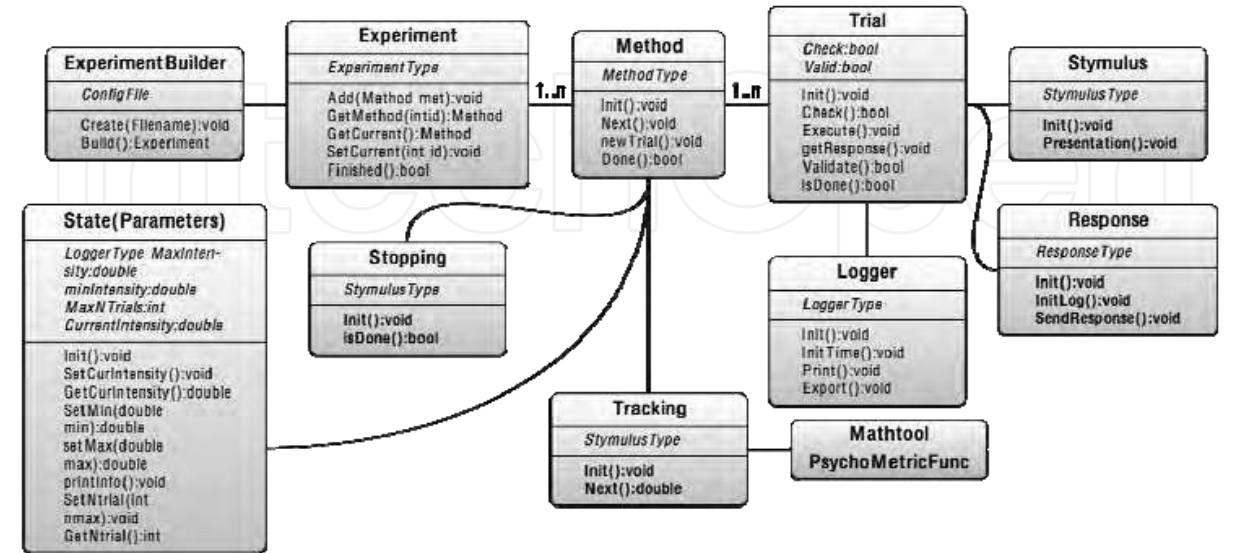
ExperimentBuilder

ConfigFile

Create(Filename):void
Build():Experiment

Experiment

ExperimentType

Add(Mathod met):void
GetMethod(intid):Method
GetCurrent():Method
SetCurrent(int id):void
Finished():bool

1..n

Method

MethodType

Init():void
Next():void
newTrial():void
Done():bool

1..n

Trial

Check:bool
Valid:bool

Init():void
Check():bool
Execute():void
getResponse():void
Validate():bool
IsDone():bool

Stymulus

StymulusType

Init():void
Presentation():void

State(Parameters)

LoggerType MaxIntensity:double
minIntensity:double
MaxNTrials:int
CurrentIntensity:double

Init():void
SetCurIntensity():void
GetCurIntensity():double
SetMin(double min):double
setMax(double max):double
printInfo():void
SetNtrial(int nmax):void
GetNtrial():int

Stopping

StymulusType

Init():void
isDone():bool

Logger

LoggerType

Init():void
InitTime():void
Print():void
Export():void

Response

ResponseType

Init():void
InitLog():void
SendResponse():void

Tracking

StymulusType

Init():void
Next():double

Mathtool

PsychoMetricFunc